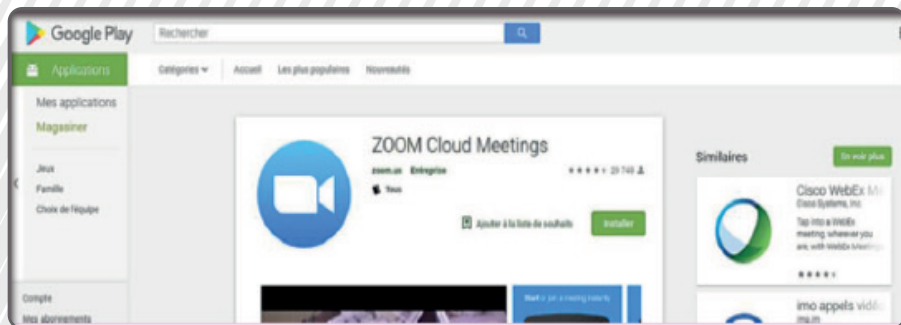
Google Play
Rechercher
Applications
Catégories
Accueil
Les plus populaires
Nouveautés
Mes applications
Magasiner
Jeux
Famille
Choix de l'équipe
Compte
Mes abonnements
ZOOM Cloud Meetings
zoom.us
Entreprise
★★★★ 29 749
Tous
Ajouter à la liste de souhaits
Installer
Similaires
En voir plus
Cisco WebEx M
Cisco Systems, Inc.
Tap into a WebEx meeting wherever you are, with WebEx Meeting
★★★★
imo appels vidé
imo.im
Start or join a meeting instantly